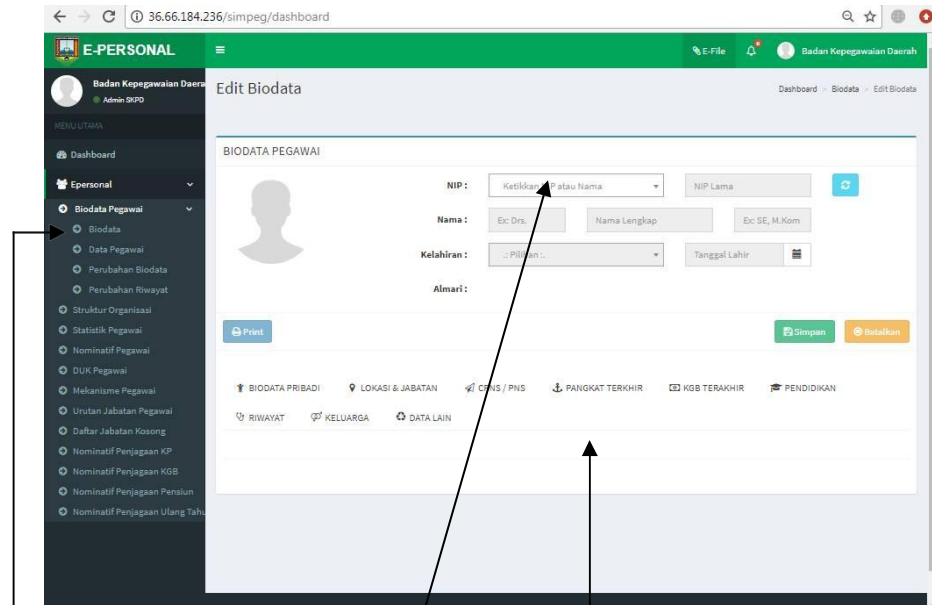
36.66.184.236/simpeg/dashboard

E-PERSONAL

E-File

Badan Kepegawaian Daerah

Badan Kepegawaian Daera
Admin SKPD

MENU UTAMA

Dashboard

Epersonal

Biodata Pegawai

Biodata

Data Pegawai

Perubahan Biodata

Perubahan Riwayat

Struktur Organisasi

Statistik Pegawai

Nominatif Pegawai

DUK Pegawai

Mekanisme Pegawai

Urutan Jabatan Pegawai

Daftar Jabatan Kosong

Nominatif Penjagaan KP

Nominatif Penjagaan KGB

Nominatif Penjagaan Pensiun

Nominatif Penjagaan Ulang Tahu

Edit Biodata

Dashboard > Biodata > Edit Biodata

BIODATA PEGAWAI

NIP : Ketikkan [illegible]P atau Nama | NIP Lama

Nama : Ex: Drs. | Nama Lengkap | Ex: SE, M.Kom

Kelahiran : .: Pilihan :. | Tanggal Lahir

Almari :

Print

Simpan

Batalkan

BIODATA PRIBADI | LOKASI & JABATAN | CPNS / PNS | PANGKAT TERKHIR | KGB TERAKHIR | PENDIDIKAN

RIWAYAT | KELUARGA | DATA LAIN